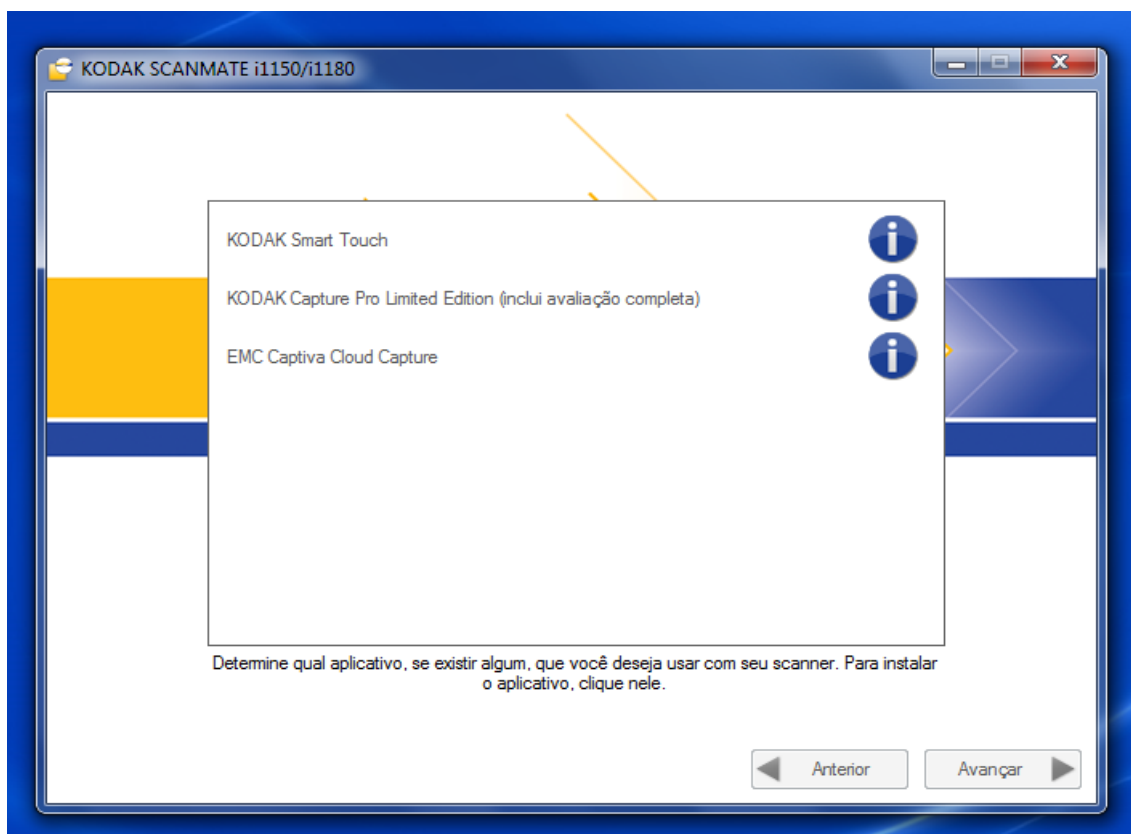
KODAK SCANMATE i1150/i1180

KODAK Smart Touch

KODAK Capture Pro Limited Edition (inclui avaliação completa)

EMC Captiva Cloud Capture

Determine qual aplicativo, se existir algum, que você deseja usar com seu scanner. Para instalar o aplicativo, clique nele.

Anterior

Avançar